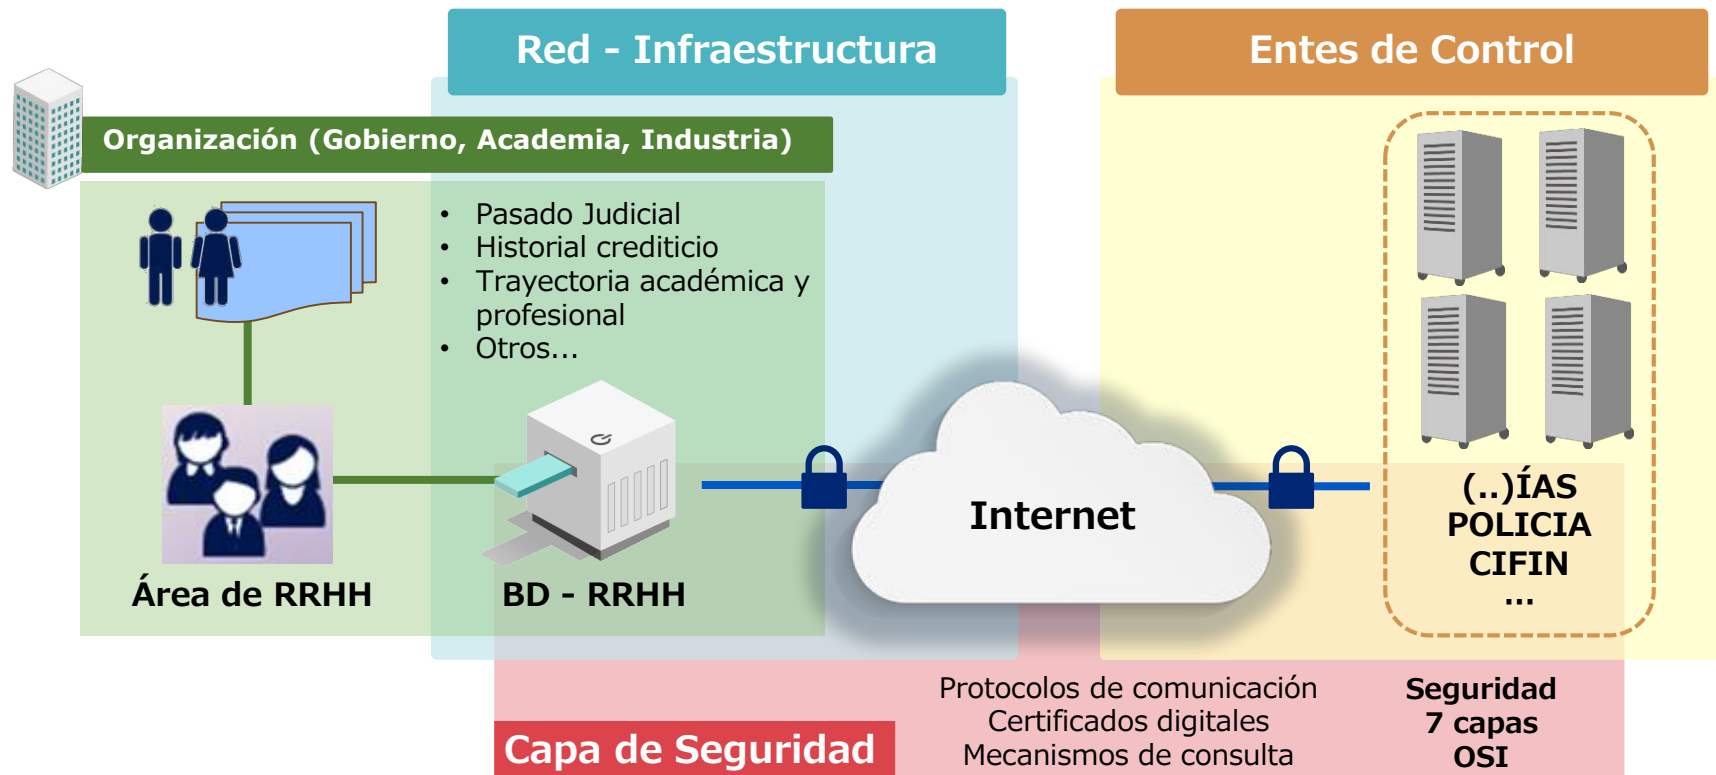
Red - Infraestructura

Entes de Control

Organización (Gobierno, Academia, Industria)

- Pasado Judicial
- Historial crediticio
- Trayectoria académica y profesional
- Otros...

Área de RRHH

BD - RRHH

Internet

(..)ÍAS
POLICIA
CIFIN
...

Protocolos de comunicación
Certificados digitales
Mecanismos de consulta

Seguridad
7 capas
OSI

Capa de Seguridad